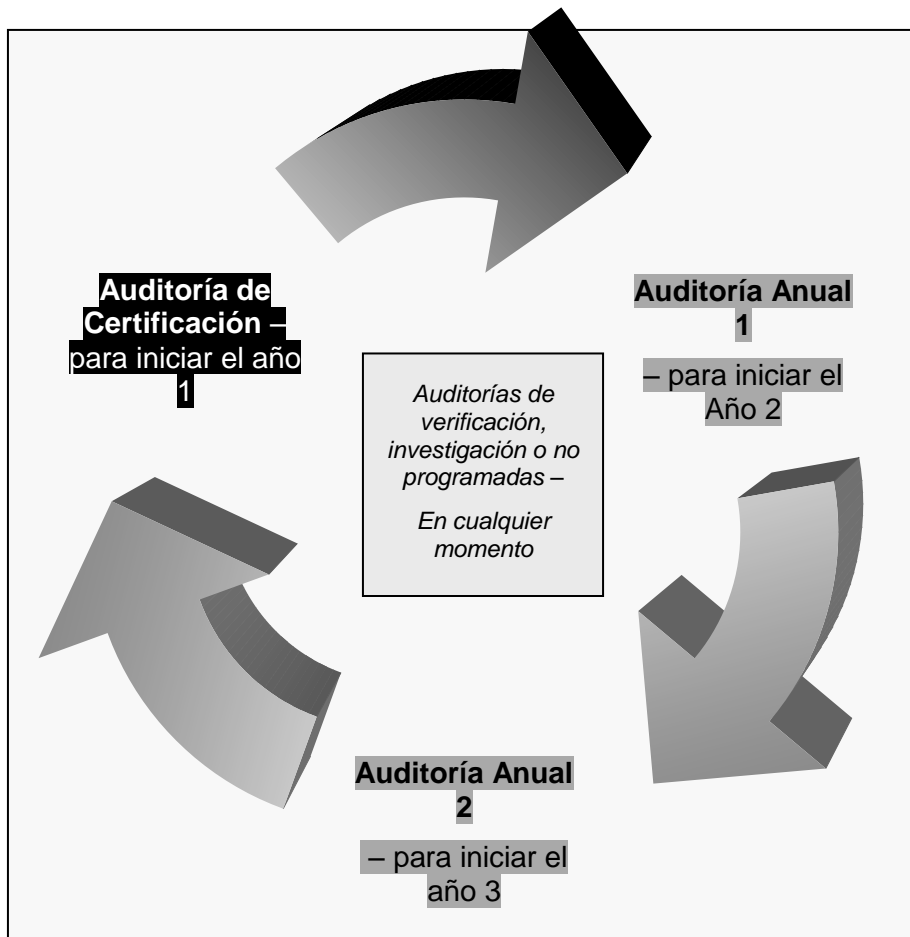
**Auditoría de Certificación** – para iniciar el año 1

**Auditoría Anual 1**

– para iniciar el Año 2

*Auditorías de verificación, investigación o no programadas –*

*En cualquier momento*

**Auditoría Anual 2**

– para iniciar el año 3